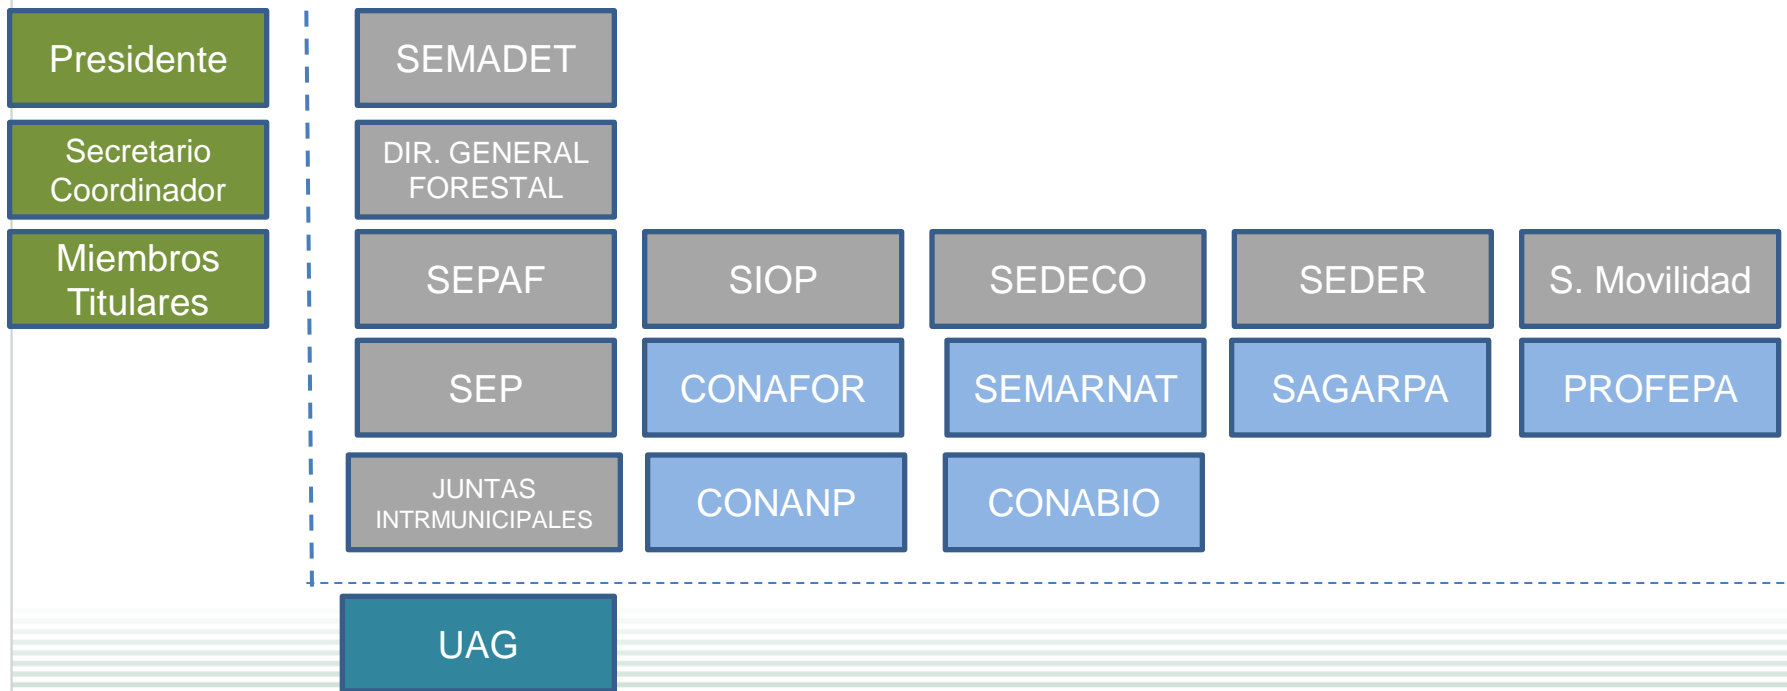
Presidente

Secretario Coordinador

Miembros Titulares

SEMADET

DIR. GENERAL FORESTAL

SEPAF

SIOP

SEDECO

SEDER

S. Movilidad

SEP

CONAFOR

SEMARNAT

SAGARPA

PROFEPA

JUNTAS INTRMUNICIPALES

CONANP

CONABIO

UAG